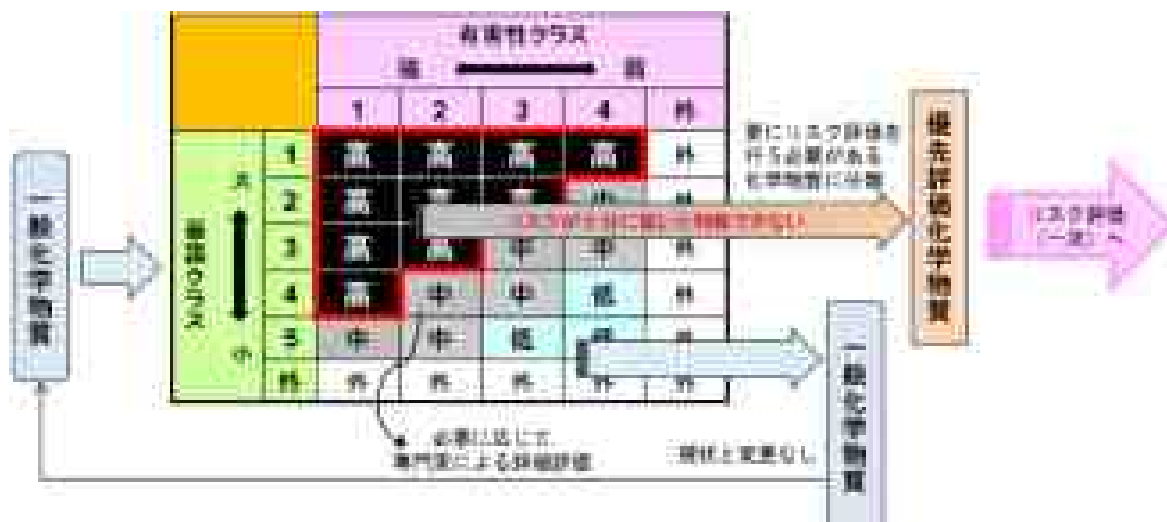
一般化学物質

有害性クラス
強 弱

| | | 1 | 2 | 3 | 4 | 外 |
|---|---|---|---|---|---|---|
| 暴露クラス 大 小 | 1 | 高 | 高 | 高 | 高 | 外 |
| | 2 | 高 | 高 | 高 | 中 | 外 |
| | 3 | 高 | 高 | 中 | 中 | 外 |
| | 4 | 高 | 中 | 中 | 低 | 外 |
| | 5 | 中 | 中 | 低 | 低 | 外 |
| | 外 | 外 | 外 | 外 | 外 | 外 |

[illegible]

更にリスク評価を行う必要がある化学物質に分類

優先評価化学物質

リスク評価（一次）へ

必要に応じて専門家による詳細評価

現状と変更なし

一般化学物質